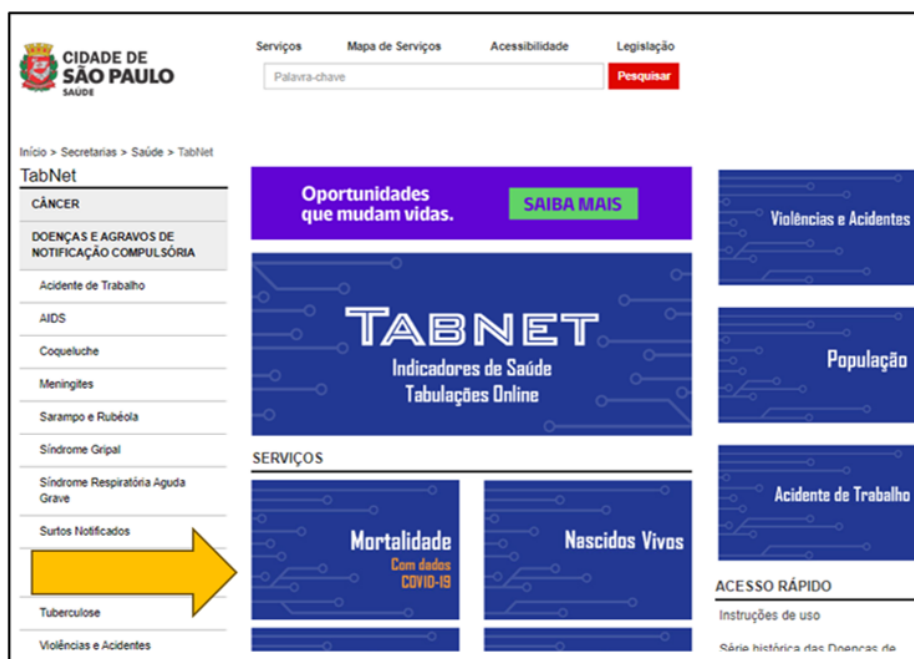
CIDADE DE SÃO PAULO SAÚDE

Serviços Mapa de Serviços Acessibilidade Legislação

Palavra-chave Pesquisar

Início > Secretarias > Saúde > TabNet

TabNet

CÂNCER

DOENÇAS E AGRAVOS DE NOTIFICAÇÃO COMPULSÓRIA

Acidente de Trabalho

AIDS

Coqueluche

Meningites

Sarampo e Rubéola

Síndrome Gripal

Síndrome Respiratória Aguda Grave

Surtos Notificados

Tuberculose

Violências e Acidentes

Oportunidades que mudam vidas. SAIBA MAIS

TABNET
Indicadores de Saúde
Tabulações Online

SERVIÇOS

Mortalidade
Com dados COVID-19

Nascidos Vivos

Violências e Acidentes

População

Acidente de Trabalho

ACESSO RÁPIDO

Instruções de uso

Série histórica das Doenças de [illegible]